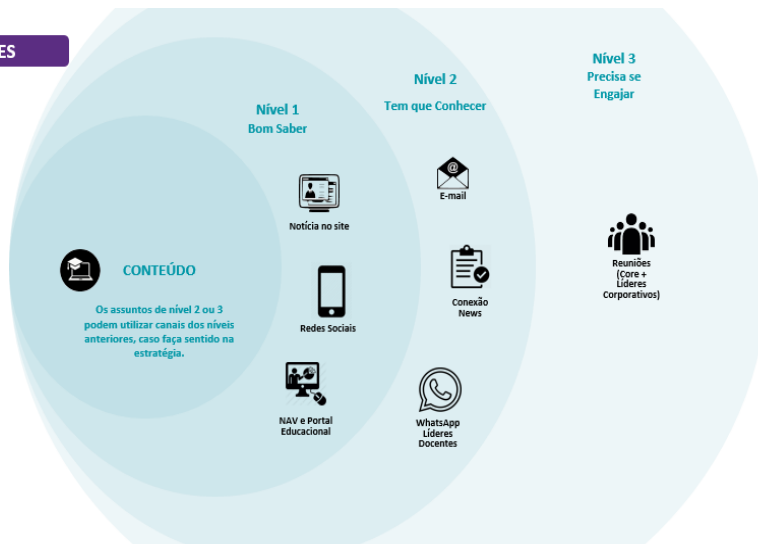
ES

Nível 3
Precisa se Engajar

Nível 2
Tem que Conhecer

Nível 1
Bom Saber

E-mail

Notícia no site

Reuniões (Core + Líderes Corporativos)

CONTEÚDO

Os assuntos de nível 2 ou 3 podem utilizar canais dos níveis anteriores, caso faça sentido na estratégia.

Redes Sociais

Conexão News

NAV e Portal Educacional

WhatsApp Líderes Docentes